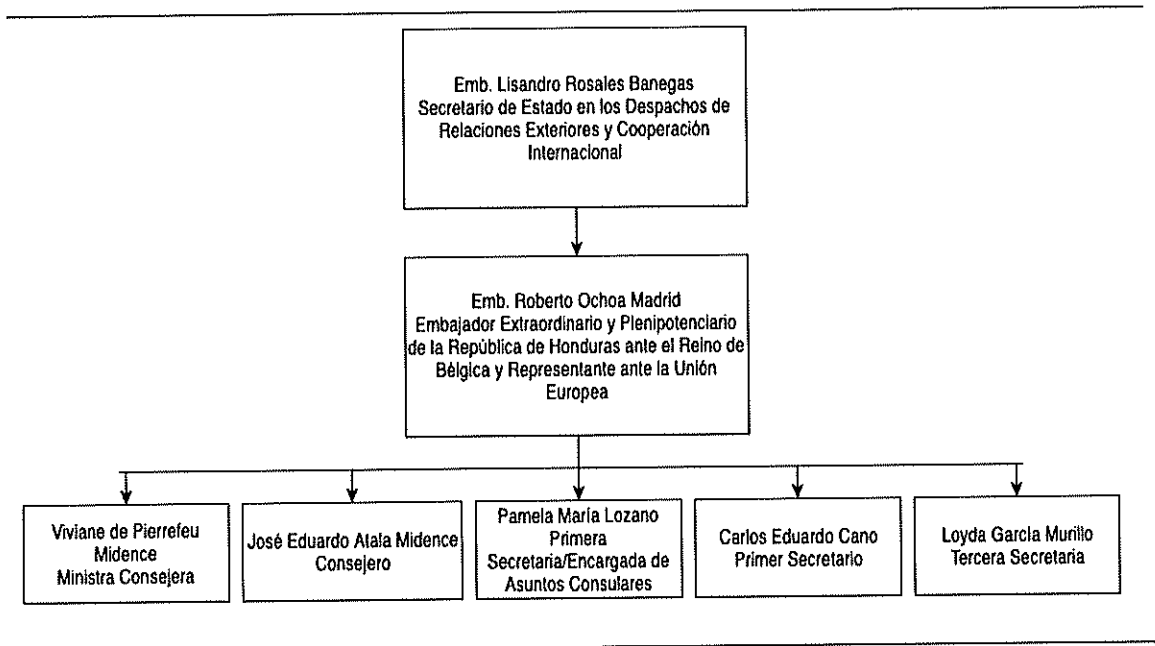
Emb. Lisandro Rosales Banegas
Secretario de Estado en los Despachos de Relaciones Exteriores y Cooperación Internacional

Emb. Roberto Ochoa Madrid
Embajador Extraordinario y Plenipotenciario de la República de Honduras ante el Reino de Bélgica y Representante ante la Unión Europea

Viviane de Pierrefeu Midence
Ministra Consejera

José Eduardo Atala Midence
Consejero

Pamela María Lozano
Primera Secretaria/Encargada de Asuntos Consulares

Carlos Eduardo Cano
Primer Secretario

Loyda García Murillo
Tercera Secretaria